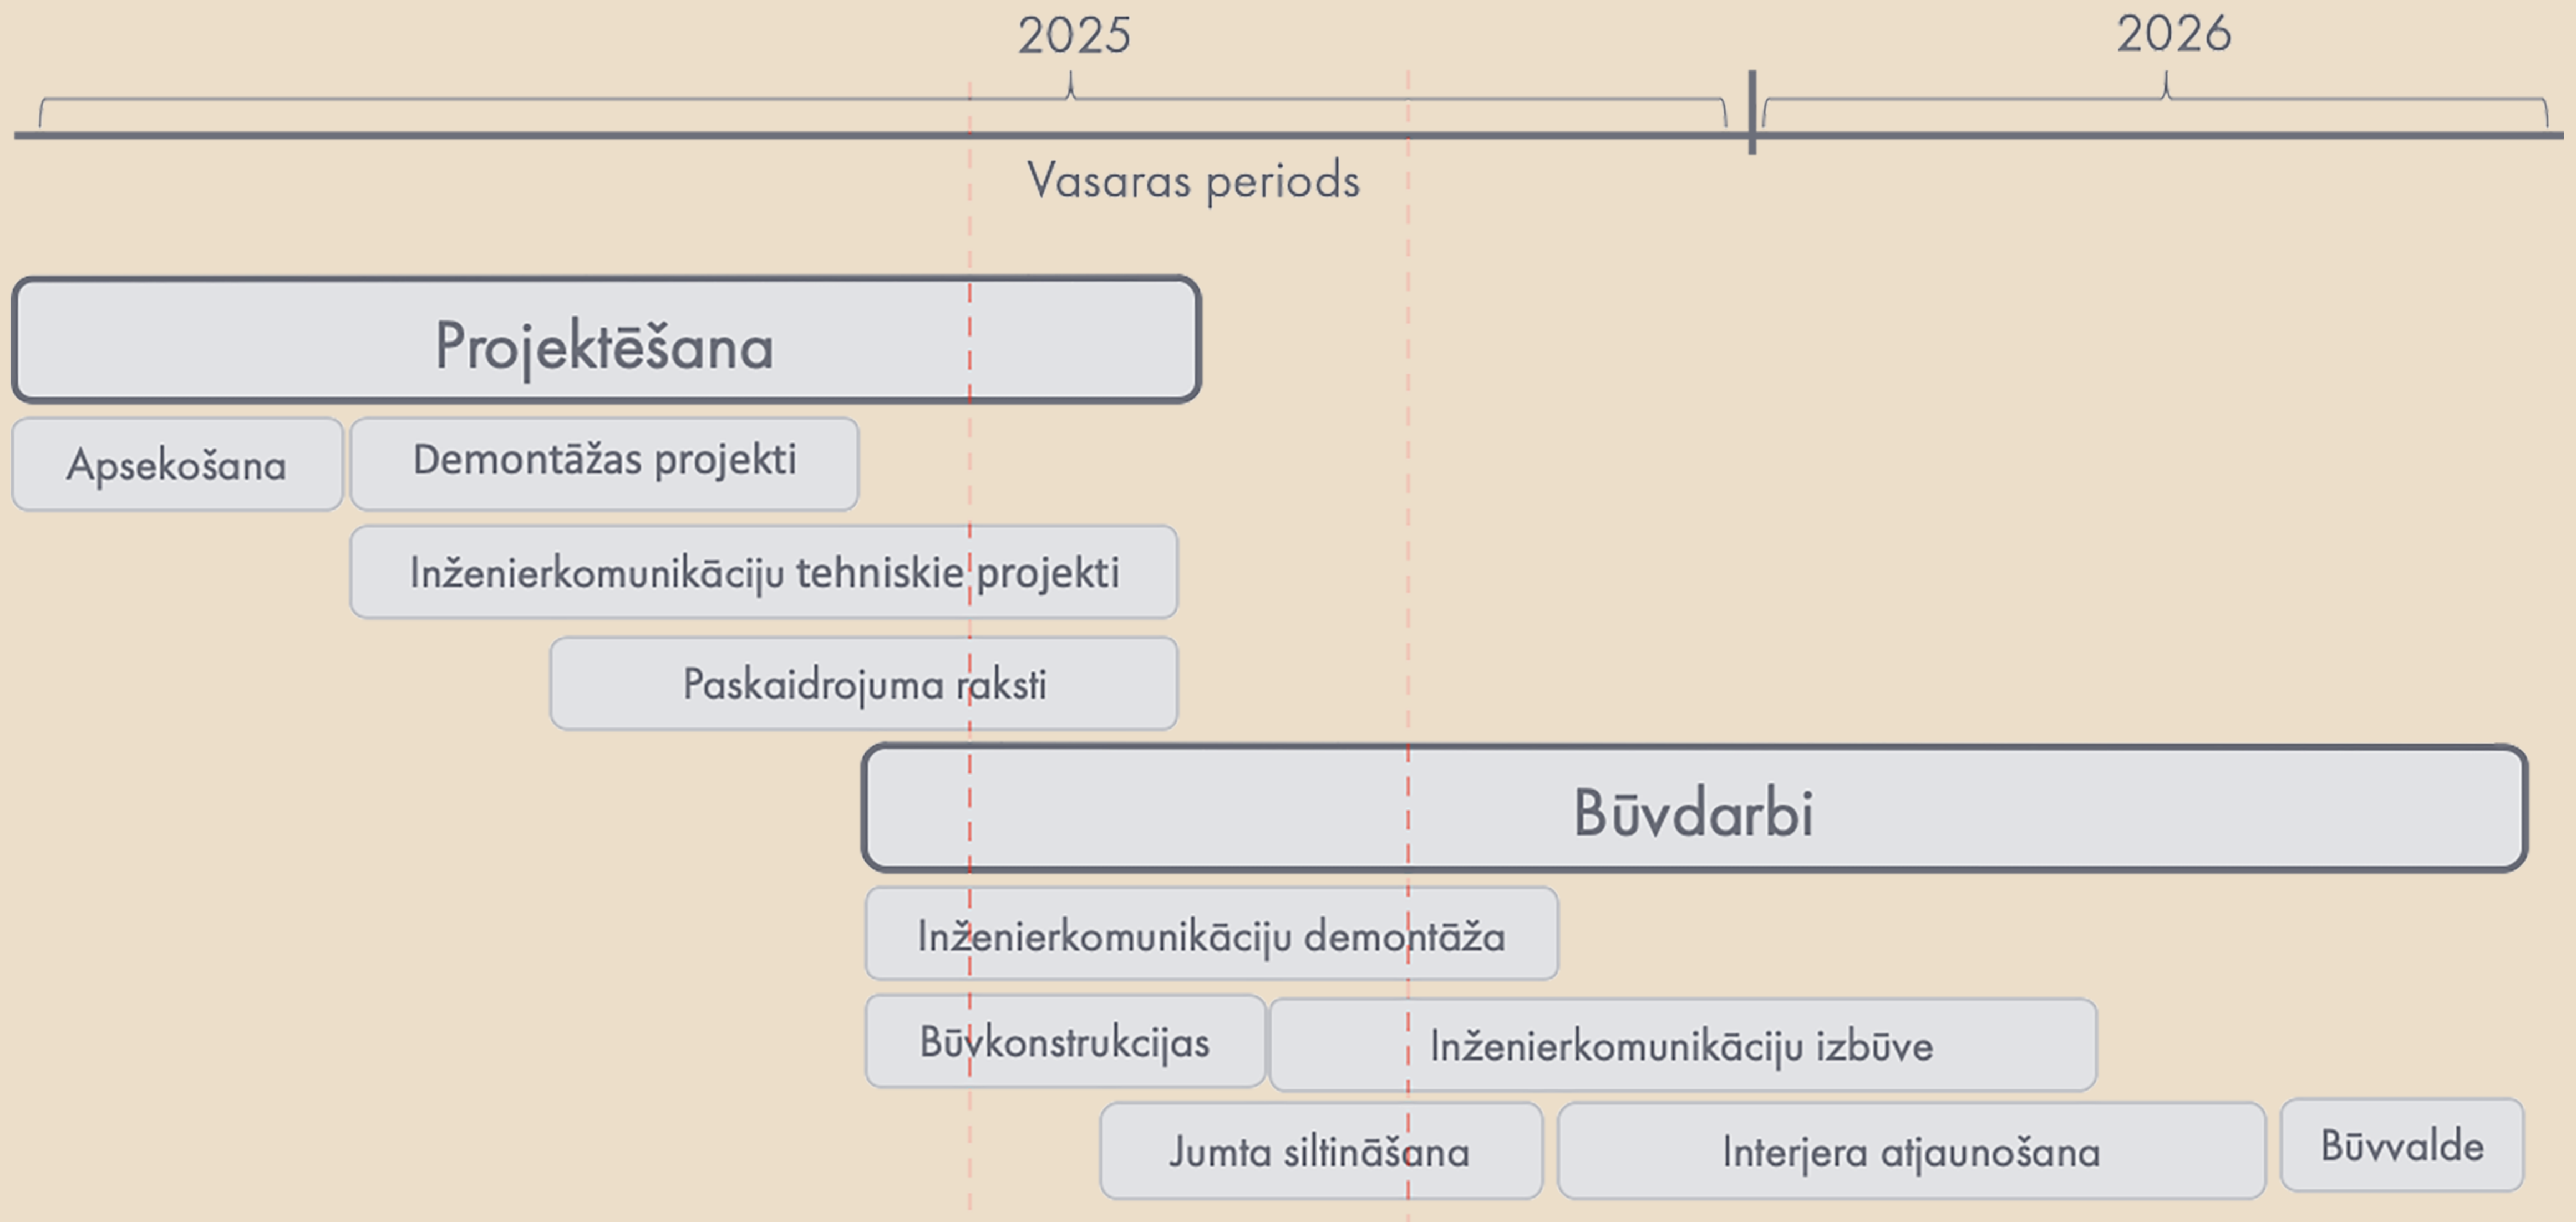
2025

2026

Vasaras periods

Projektēšana

Apsekošana

Demontāžas projekti

Inženierkomunikāciju tehniskie projekti

Paskaidrojuma raksti

Būvdarbi

Inženierkomunikāciju demontāža

Būvkonstrukcijas

Inženierkomunikāciju izbūve

Jumta siltināšana

Interjera atjaunošana

Būvvalde